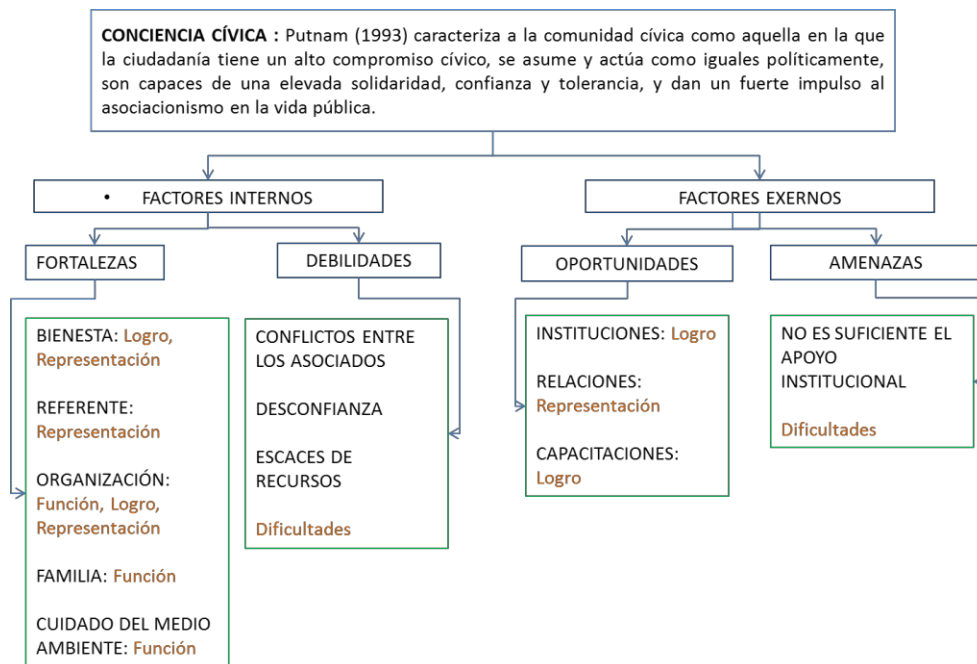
**CONCIENCIA CÍVICA :** Putnam (1993) caracteriza a la comunidad cívica como aquella en la que la ciudadanía tiene un alto compromiso cívico, se asume y actúa como iguales políticamente, son capaces de una elevada solidaridad, confianza y tolerancia, y dan un fuerte impulso al asociacionismo en la vida pública.

• FACTORES INTERNOS

FORTALEZAS

BIENESTA: Logro, Representación

REFERENTE: Representación

ORGANIZACIÓN: Función, Logro, Representación

FAMILIA: Función

CUIDADO DEL MEDIO AMBIENTE: Función

DEBILIDADES

CONFLICTOS ENTRE LOS ASOCIADOS

DESCONFIANZA

ESCACES DE RECURSOS

Dificultades

FACTORES EXERNOS

OPORTUNIDADES

INSTITUCIONES: Logro

RELACIONES: Representación

CAPACITACIONES: Logro

AMENAZAS

NO ES SUFICIENTE EL APOYO INSTITUCIONAL

Dificultades